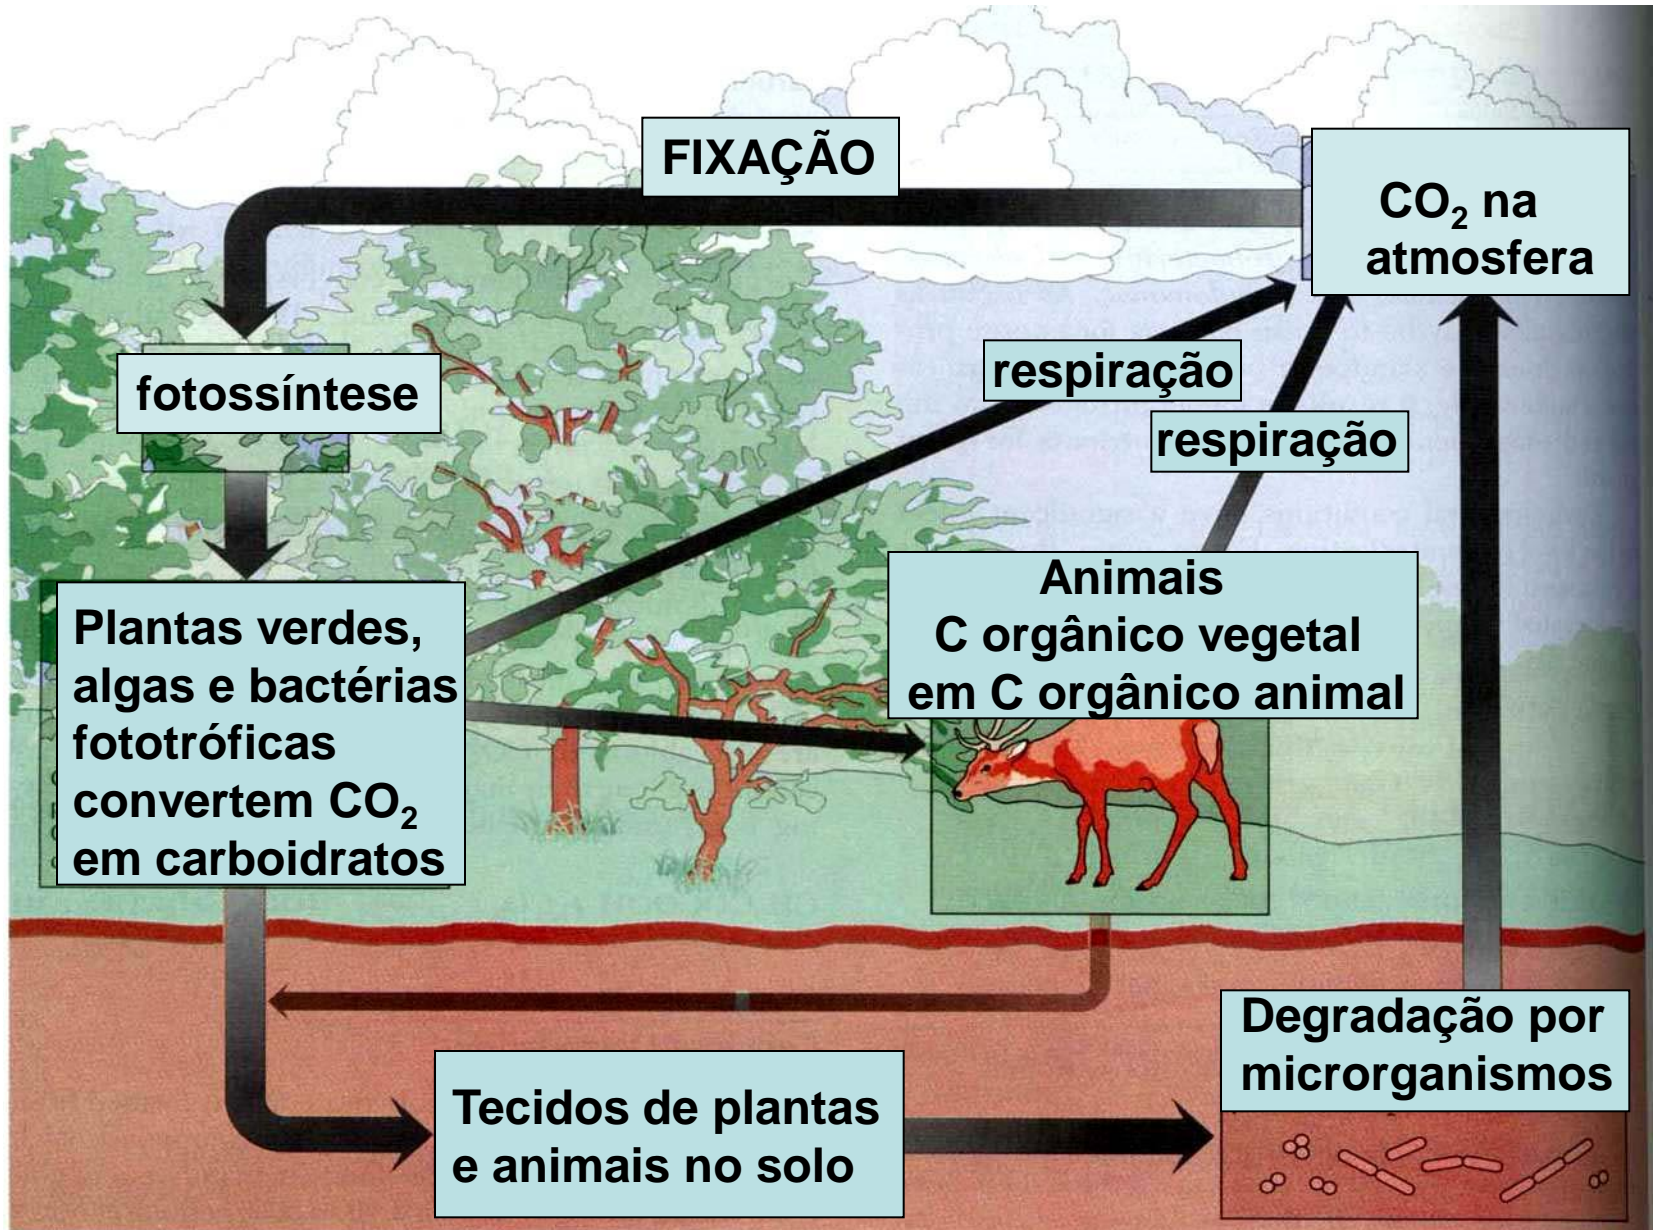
FIXAÇÃO

$CO_2$ na atmosfera

fotossíntese

respiração

respiração

Animais
C orgânico vegetal em C orgânico animal

Plantas verdes, algas e bactérias fototróficas convertem $CO_2$ em carboidratos

Degradação por microrganismos

Tecidos de plantas e animais no solo